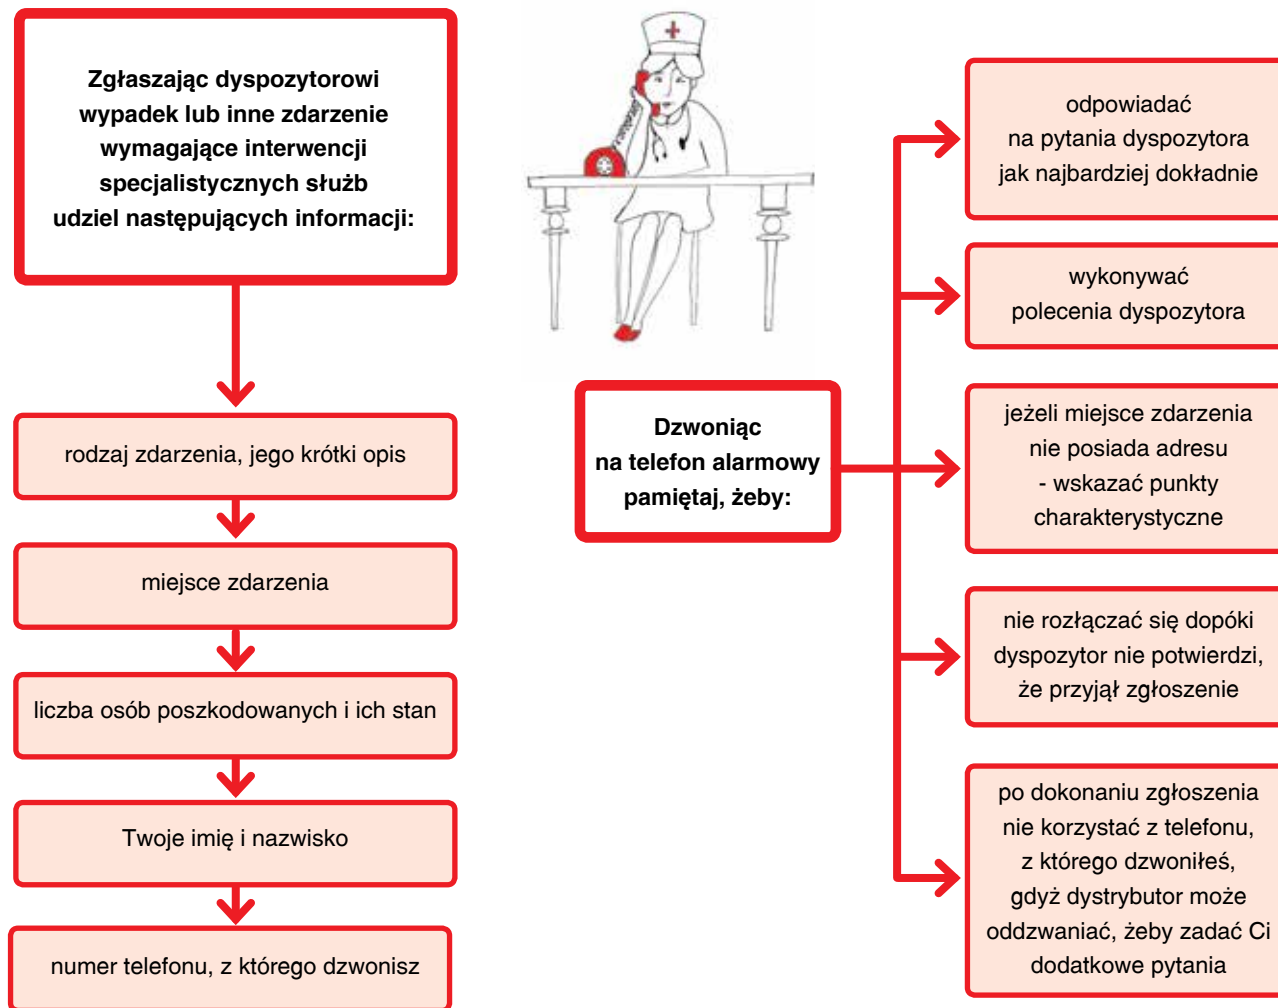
Zgłaszając dyspozytorowi wypadek lub inne zdarzenie wymagające interwencji specjalistycznych służb udziel następujących informacji:

rodzaj zdarzenia, jego krótki opis

miejsce zdarzenia

liczba osób poszkodowanych i ich stan

Twoje imię i nazwisko

numer telefonu, z którego dzwonisz

Dzwoniąc na telefon alarmowy pamiętaj, żeby:

odpowiadać na pytania dyspozytora jak najbardziej dokładnie

wykonywać polecenia dyspozytora

jeżeli miejsce zdarzenia nie posiada adresu - wskazać punkty charakterystyczne

nie rozłączać się dopóki dyspozytor nie potwierdzi, że przyjął zgłoszenie

po dokonaniu zgłoszenia nie korzystać z telefonu, z którego dzwoniłeś, gdyż dystrybutor może oddzwaniać, żeby zadać Ci dodatkowe pytania